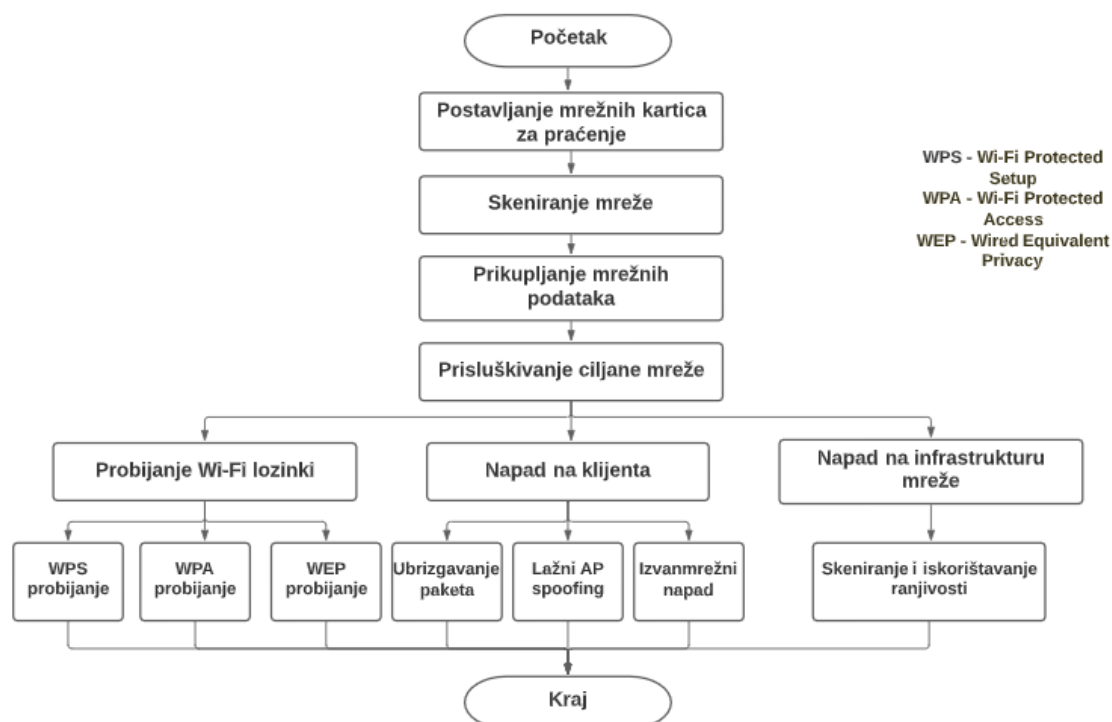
Početak

Postavljanje mrežnih kartica za praćenje

Skeniranje mreže

Prikupljanje mrežnih podataka

Prisluškivanje ciljane mreže

Probijanje Wi-Fi lozinki

Napad na klijenta

Napad na infrastrukturu mreže

WPS probijanje

WPA probijanje

WEP probijanje

Ubrizgavanje paketa

Lažni AP spoofing

Izvanmrežni napad

Skeniranje i iskorištavanje ranjivosti

Kraj

WPS - Wi-Fi Protected Setup
WPA - Wi-Fi Protected Access
WEP - Wired Equivalent Privacy